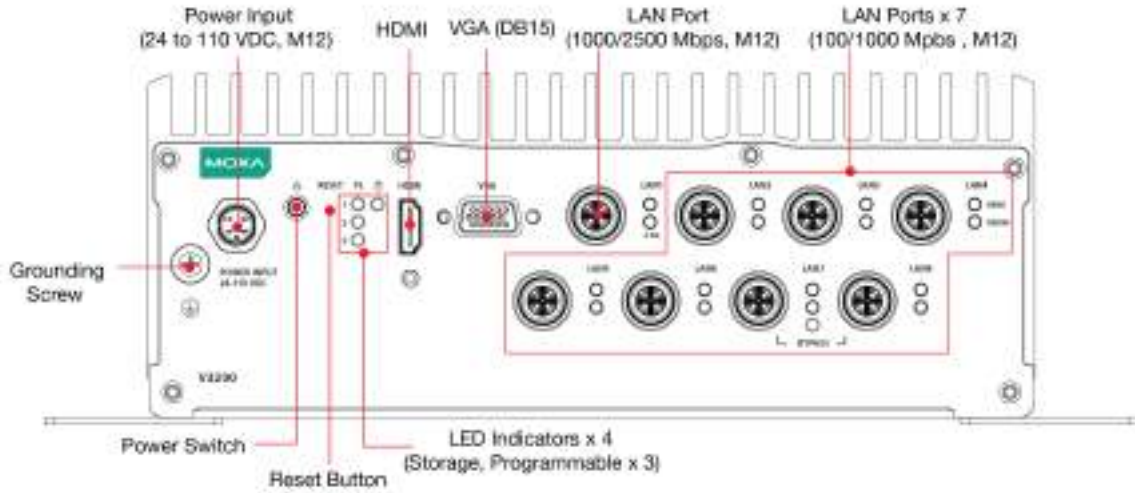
Power Input
(24 to 110 VDC, M12)

HDMI

VGA (DB15)

LAN Port
(1000/2500 Mbps, M12)

LAN Ports x 7
(100/1000 Mpbs , M12)

MOXA

RESET

HDMI

VGA

LAN1

LAN2

LAN3

LAN4

LAN5

LAN6

LAN7

LAN8

POWER INPUT
24-110 VDC

Grounding
Screw

V2200

Power Switch

Reset Button

LED Indicators x 4
(Storage, Programmable x 3)